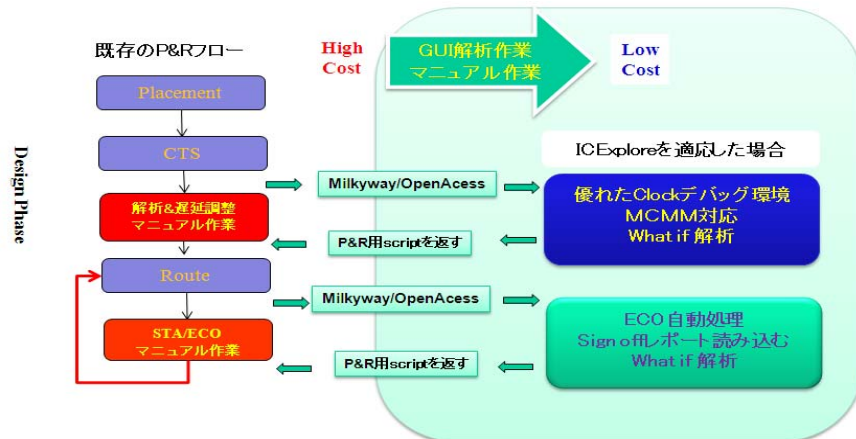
既存のP&Rフロー

High Cost

GUI解析作業
マニュアル作業

Low Cost

Design Phase

Placement

CTS

ICExploreを適応した場合

Milkyway/OpenAcess

解析&遅延調整
マニュアル作業

優れたClockデバッグ環境
MCMM対応
What if 解析

P&R用scriptを返す

Route

Milkyway/OpenAcess

STA/ECO
マニュアル作業

ECO自動処理
Sign offレポート読み込む
What if 解析

P&R用scriptを返す